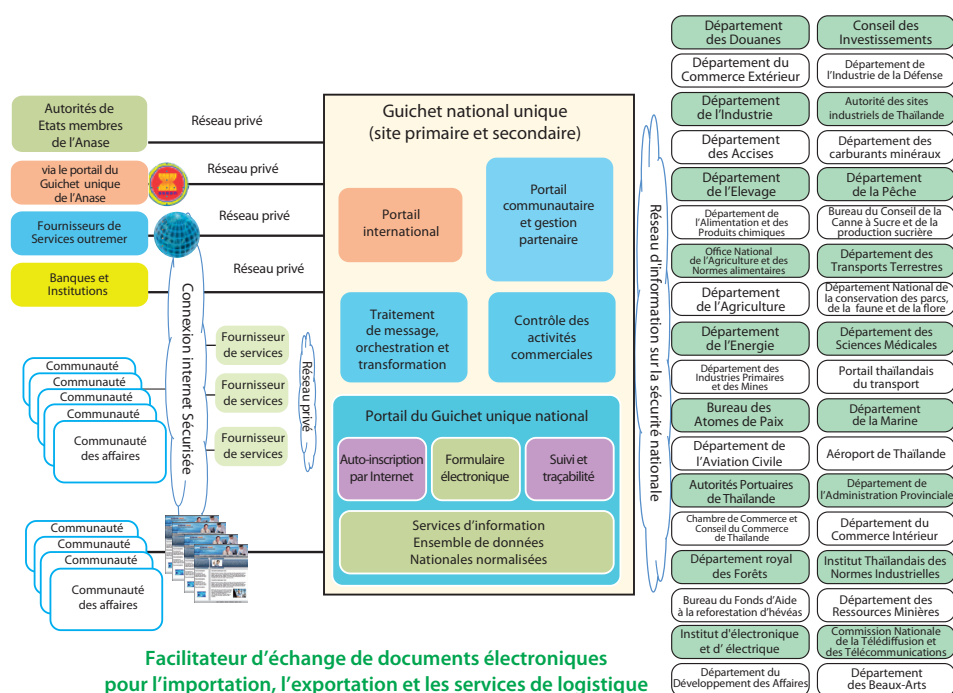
Autorités de Etats membres de l'Anase

Réseau privé

via le portail du Guichet unique de l'Anase

Réseau privé

Fournisseurs de Services outremer

Réseau privé

Banques et Institutions

Réseau privé

Connexion internet Sécurisée

Fournisseur de services

Fournisseur de services

Fournisseur de services

Réseau privé

Communauté

Communauté

Communauté

Communauté

Communauté des affaires

Communauté

Communauté

Communauté

Communauté des affaires

Guichet national unique (site primaire et secondaire)

Portail international

Portail communautaire et gestion partenaire

Traitement de message, orchestration et transformation

Contrôle des activités commerciales

Portail du Guichet unique national

Auto-inscription par Internet

Formulaire électronique

Suivi et traçabilité

Services d'information Ensemble de données Nationales normalisées

Réseau d'information sur la sécurité nationale

Département des Douanes

Conseil des Investissements

Département du Commerce Extérieur

Département de l'Industrie de la Défense

Département de l'Industrie

Autorité des sites industriels de Thaïlande

Département des Accises

Département des carburants minéraux

Département de l'Elevage

Département de la Pêche

Département de l'Alimentation et des Produits chimiques

Bureau du Conseil de la Canne à Sucre et de la production sucrière

Office National de l'Agriculture et des Normes alimentaires

Département des Transports Terrestres

Département de l'Agriculture

Département National de la conservation des parcs, de la faune et de la flore

Département de l'Energie

Département des Sciences Médicales

Département des Industries Primaires et des Mines

Portail thaïlandais du transport

Bureau des Atomes de Paix

Département de la Marine

Département de l'Aviation Civile

Aéroport de Thaïlande

Autorités Portuaires de Thaïlande

Département de l'Administration Provinciale

Chambre de Commerce et Conseil du Commerce de Thaïlande

Département du Commerce Intérieur

Département royal des Forêts

Institut Thaïlandais des Normes Industrielles

Bureau du Fonds d'Aide à la reforestation d'hévéas

Département des Ressources Minières

Institut d'électronique et d' électrique

Commission Nationale de la Télédiffusion et des Télécommunications

Département du Développement des Affaires

Département des Beaux-Arts

Facilitateur d'échange de documents électroniques pour l'importation, l'exportation et les services de logistique